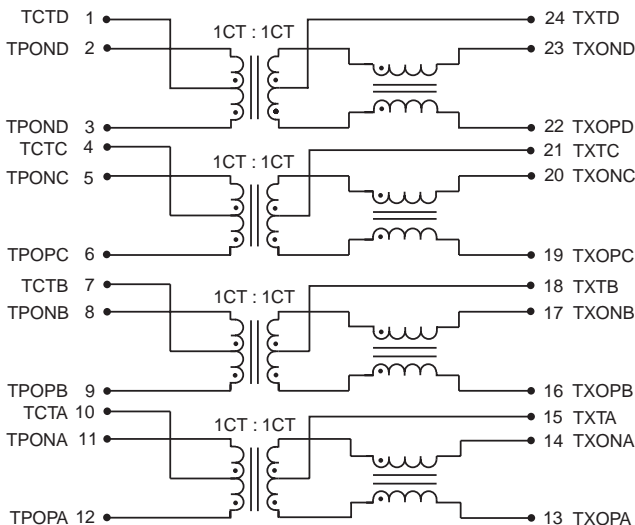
TCTD 1
TPOND 2
1CT : 1CT
24 TXTD
23 TXOND
TPOND 3
22 TXOPD
TCTC 4
21 TXTC
TPONC 5
1CT : 1CT
20 TXONC
TPOPC 6
19 TXOPC
TCTB 7
18 TXTB
TPONB 8
1CT : 1CT
17 TXONB
TPOPB 9
16 TXOPB
TCTA 10
15 TXTA
TPONA 11
1CT : 1CT
14 TXONA
TPOPA 12
13 TXOPA